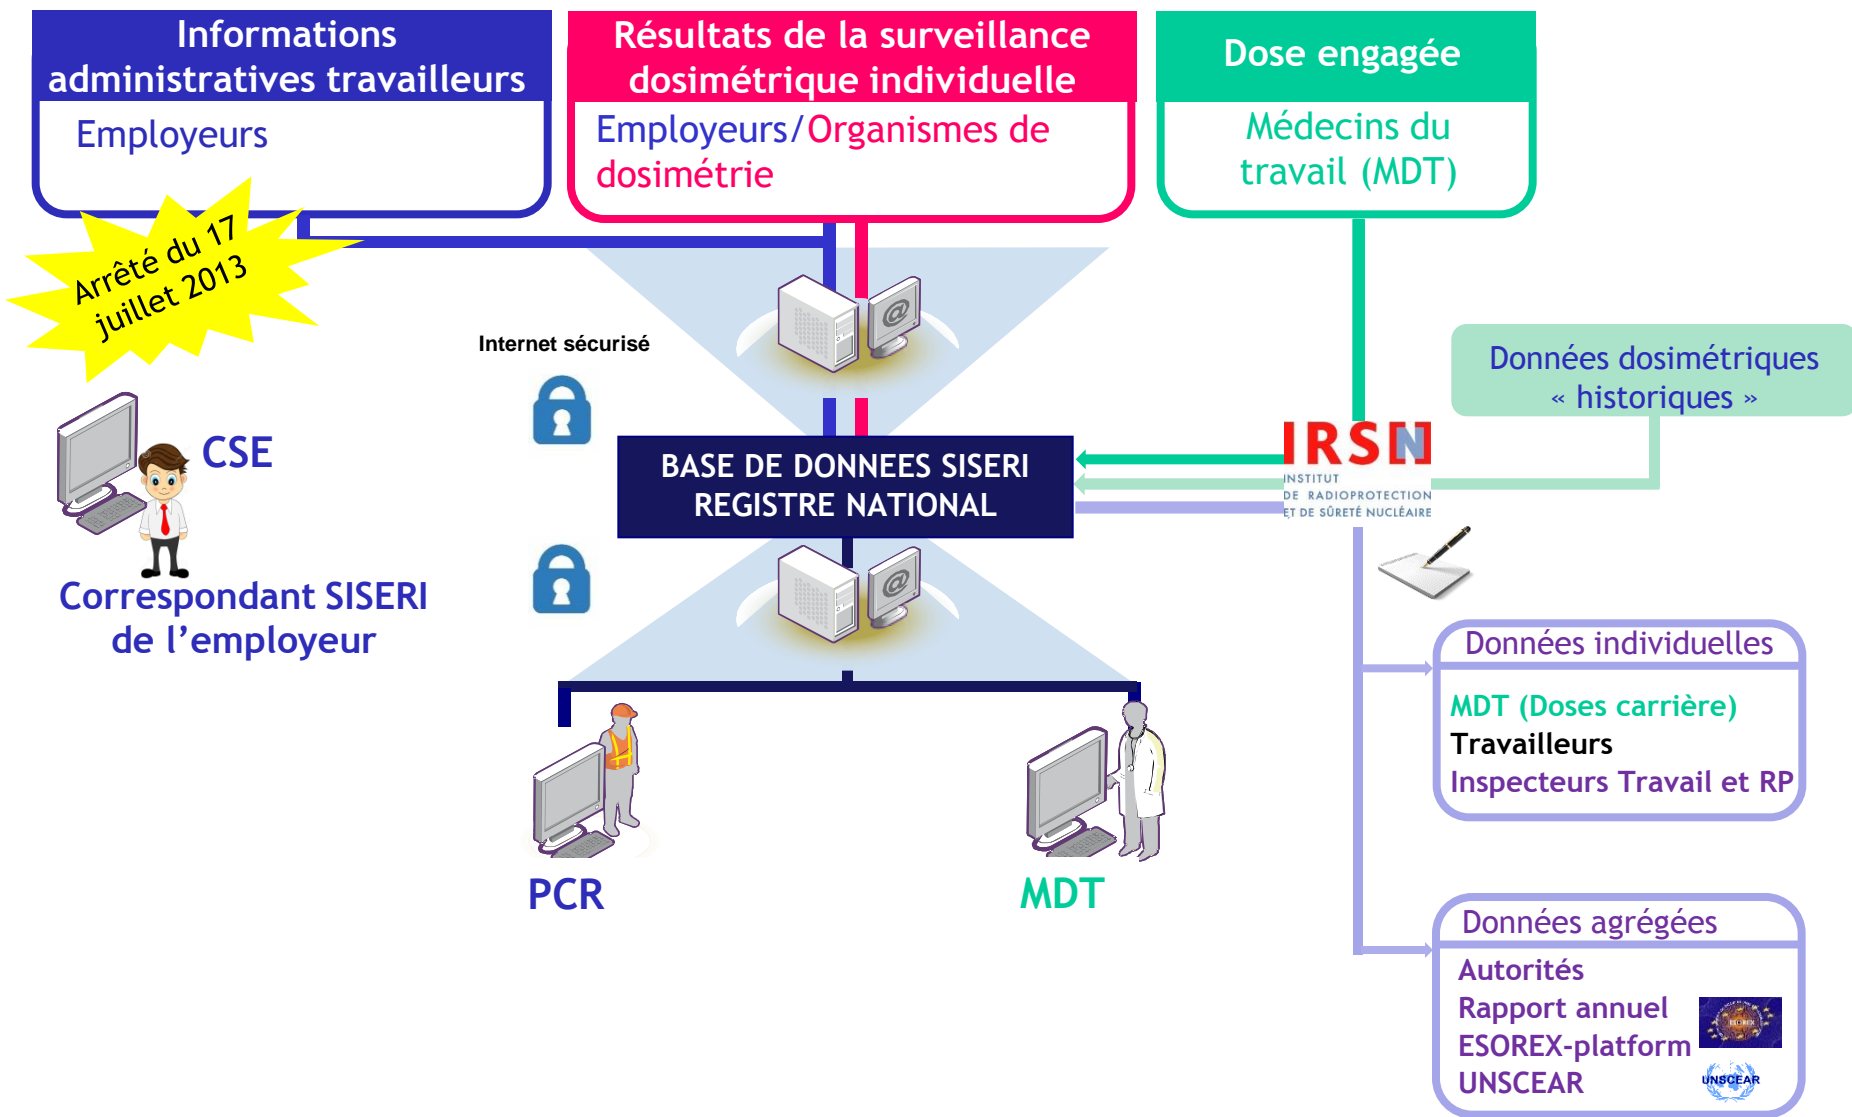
Informations administratives travailleurs

Employeurs

Résultats de la surveillance dosimétrique individuelle

Employeurs/Organismes de dosimétrie

Dose engagée

Médecins du travail (MDT)

Arrêté du 17 juillet 2013

Internet sécurisé

Données dosimétriques « historiques »

CSE

Correspondant SISERI de l'employeur

BASE DE DONNEES SISERI REGISTRE NATIONAL

IRSN
INSTITUT DE RADIOPROTECTION ET DE SÛRETÉ NUCLÉAIRE

Données individuelles

MDT (Doses carrière)
Travailleurs
Inspecteurs Travail et RP

PCR

MDT

Données agrégées

Autorités
Rapport annuel
ESOREX-platform
UNSCEAR

UNSCEAR